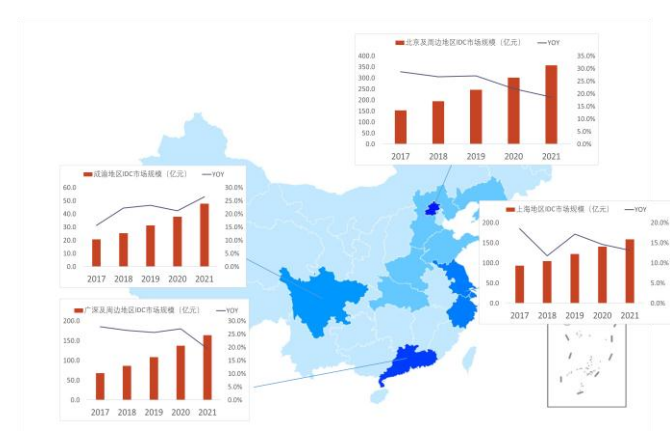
北京及周边地区IDC市场规模（亿元）
YOY
400.0
350.0
300.0
250.0
200.0
150.0
100.0
50.0
0.0
35.0%
30.0%
25.0%
20.0%
15.0%
10.0%
5.0%
0.0%
2017
2018
2019
2020
2021

成渝地区IDC市场规模（亿元）
YOY
60.0
50.0
40.0
30.0
20.0
10.0
0.0
30.0%
25.0%
20.0%
15.0%
10.0%
5.0%
0.0%
2017
2018
2019
2020
2021

上海地区IDC市场规模（亿元）
YOY
200.0
150.0
100.0
50.0
0.0
20.0%
15.0%
10.0%
5.0%
0.0%
2017
2018
2019
2020
2021

广深及周边地区IDC市场规模（亿元）
YOY
200.0
150.0
100.0
50.0
0.0
30.0%
25.0%
20.0%
15.0%
10.0%
5.0%
0.0%
2017
2018
2019
2020
2021